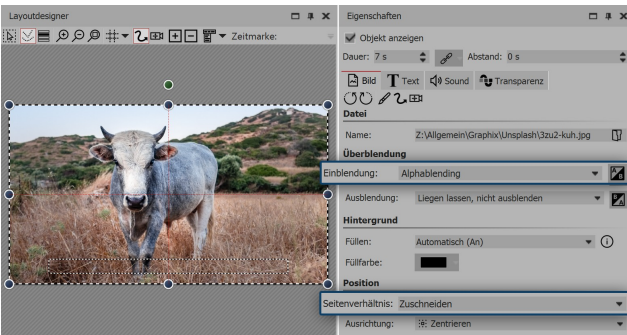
Layoutdesigner

Zeitmarke:

Eigenschaften

Objekt anzeigen

Dauer: 7 s

Abstand: 0 s

Bild

Text

Sound

Transparenz

Datei

Name: Z:\Allgemein\Graphix\Unsplash\3zu2-kuh.jpg

Überblendung

Einblendung: Alphablending

Ausblendung: Liegen lassen, nicht ausblenden

Hintergrund

Füllen: Automatisch (An)

Füllfarbe:

Position

Seitenverhältnis: Zuschneiden

Ausrichtung: Zentrieren